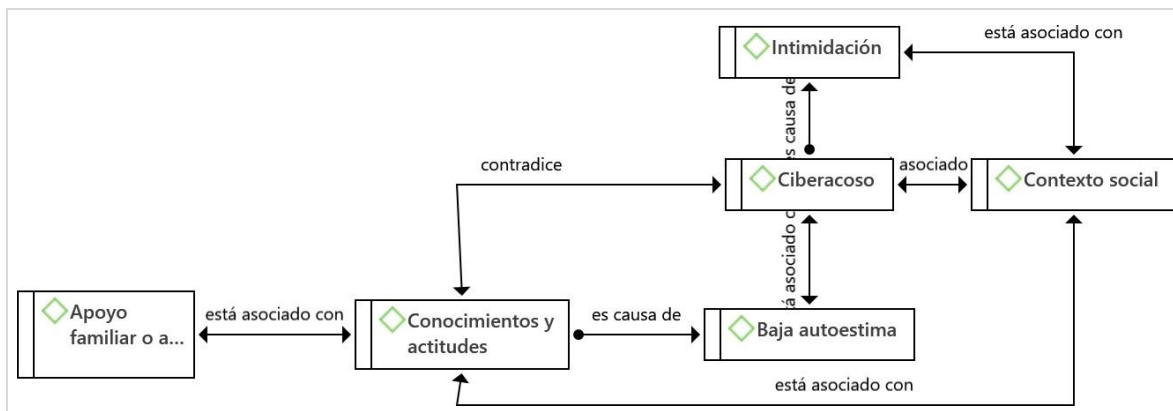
Intimidación

está asociado con

es causa de

contradice

Ciberacoso

asociado

Contexto social

tá asociado c

Apoyo familiar o a...

está asociado con

Conocimientos y actitudes

es causa de

Baja autoestima

está asociado con